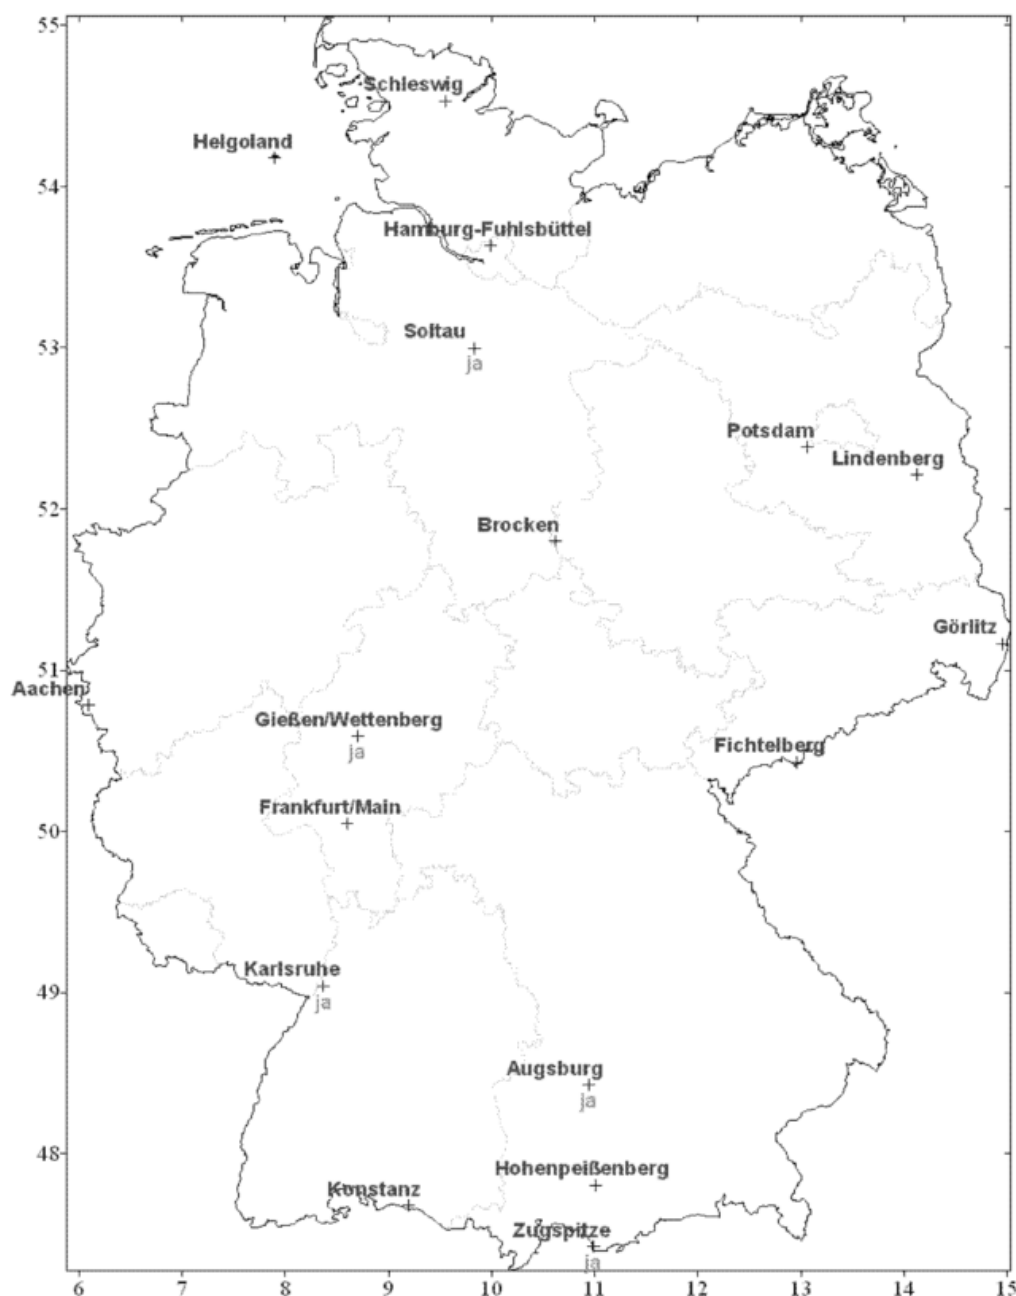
55
54
53
52
51
50
49
48
Schleswig
Helgoland
Hamburg-Fuhlsbüttel
Soltau
ja
Potsdam
Lindenberg
Brocken
Görlitz
Aachen
Gießen/Wettenberg
ja
Fichtelberg
Frankfurt/Main
Karlsruhe
ja
Augsburg
ja
Hohenpeißenberg
Konstanz
Zugspitze
ja
6
7
8
9
10
11
12
13
14
15